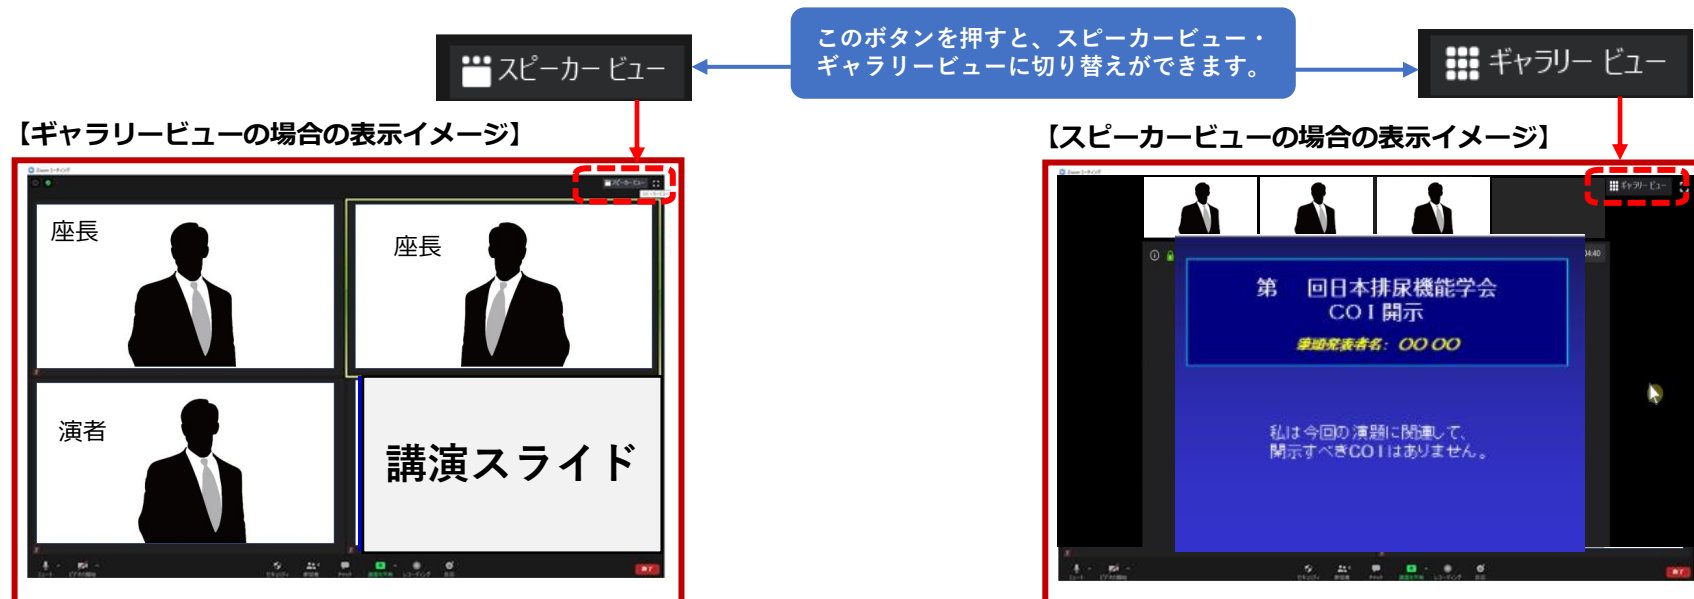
スピーカー ビュー

このボタンを押すと、スピーカービュー・ギャラリービューに切り替えができます。

ギャラリー ビュー

【ギャラリービューの場合の表示イメージ】

座長

座長

演者

講演スライド

【スピーカービューの場合の表示イメージ】

第　回日本排尿機能学会
COI 開示
筆頭発表者名: OO OO

私は今回の演題に関連して、
開示すべきCOIはありません。